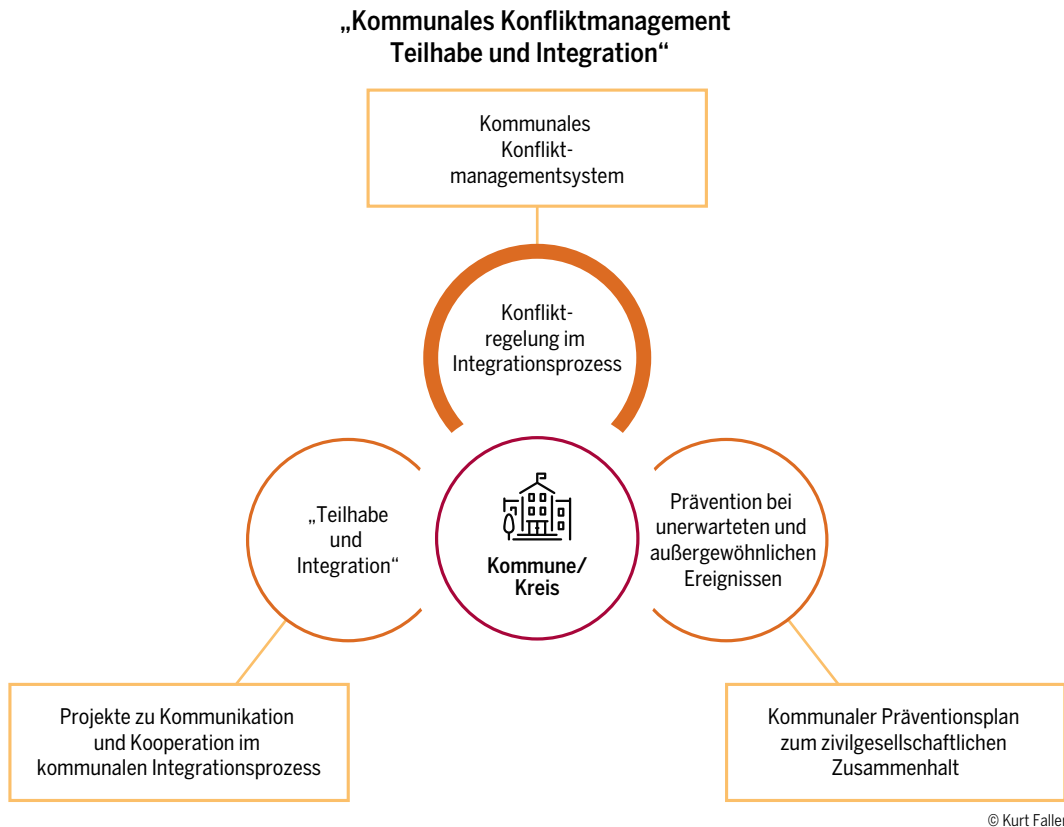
„Kommunales Konfliktmanagement Teilhabe und Integration“

Kommunales Konfliktmanagementsystem

Konfliktregelung im Integrationsprozess

„Teilhabe und Integration“

Kommune/ Kreis

Prävention bei unerwarteten und außergewöhnlichen Ereignissen

Projekte zu Kommunikation und Kooperation im kommunalen Integrationsprozess

Kommunaler Präventionsplan zum zivilgesellschaftlichen Zusammenhalt

© Kurt Faller